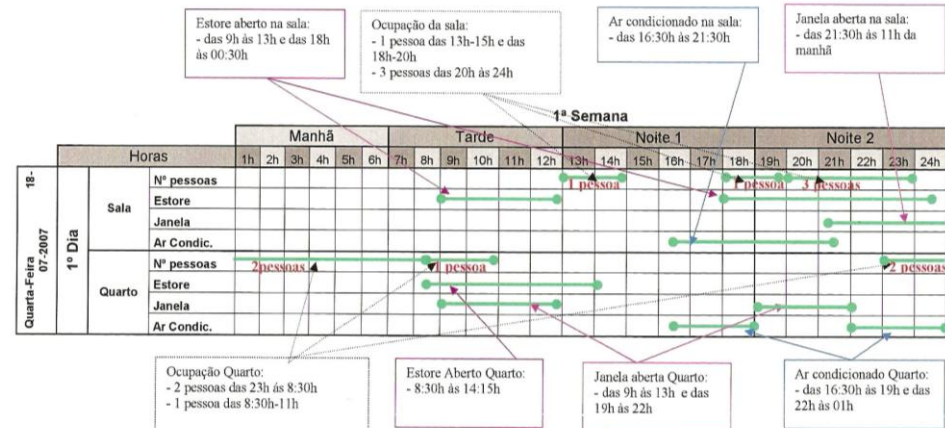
Estore aberto na sala:
- das 9h às 13h e das 18h às 00:30h

Ocupação da sala:
- 1 pessoa das 13h-15h e das 18h-20h
- 3 pessoas das 20h às 24h

Ar condicionado na sala:
- das 16:30h às 21:30h

Janela aberta na sala:
- das 21:30h às 11h da manhã

1ª Semana

| | | Horas | 1h | 2h | 3h | 4h | 5h | 6h | 7h | 8h | 9h | 10h | 11h | 12h | 13h | 14h | 15h | 16h | 17h | 18h | 19h | 20h | 21h | 22h | 23h | 24h |
|---|---|---|---|---|---|---|---|---|---|---|---|---|---|---|---|---|---|---|---|---|---|---|---|---|---|---|
| | | | Manhã | | | | | | Tarde | | | | | | Noite 1 | | | | | | Noite 2 | | | | | |
| Quarta-Feira 18-07-2007 | 1º Dia | Sala Nº pessoas | | | | | | | | | | | | | 1 pessoa | | | | | | 1 pessoa | 3 pessoas | | | | |
| | | Sala Estore | | | | | | | | | | | | | | | | | | | | | | | | |
| | | Sala Janela | | | | | | | | | | | | | | | | | | | | | | | | |
| | | Sala Ar Condic. | | | | | | | | | | | | | | | | | | | | | | | | |
| | | Quarto Nº pessoas | 2pessoas | | | | | | | 1 pessoa | | | | | | | | | | | | | | | 2 pessoas | |
| | | Quarto Estore | | | | | | | | | | | | | | | | | | | | | | | | |
| | | Quarto Janela | | | | | | | | | | | | | | | | | | | | | | | | |
| | | Quarto Ar Condic. | | | | | | | | | | | | | | | | | | | | | | | | |

Ocupação Quarto:
- 2 pessoas das 23h às 8:30h
- 1 pessoa das 8:30h-11h

Estore Aberto Quarto:
- 8:30h às 14:15h

Janela aberta Quarto:
- das 9h às 13h e das 19h às 22h

Ar condicionado Quarto:
- das 16:30h às 19h e das 22h às 01h